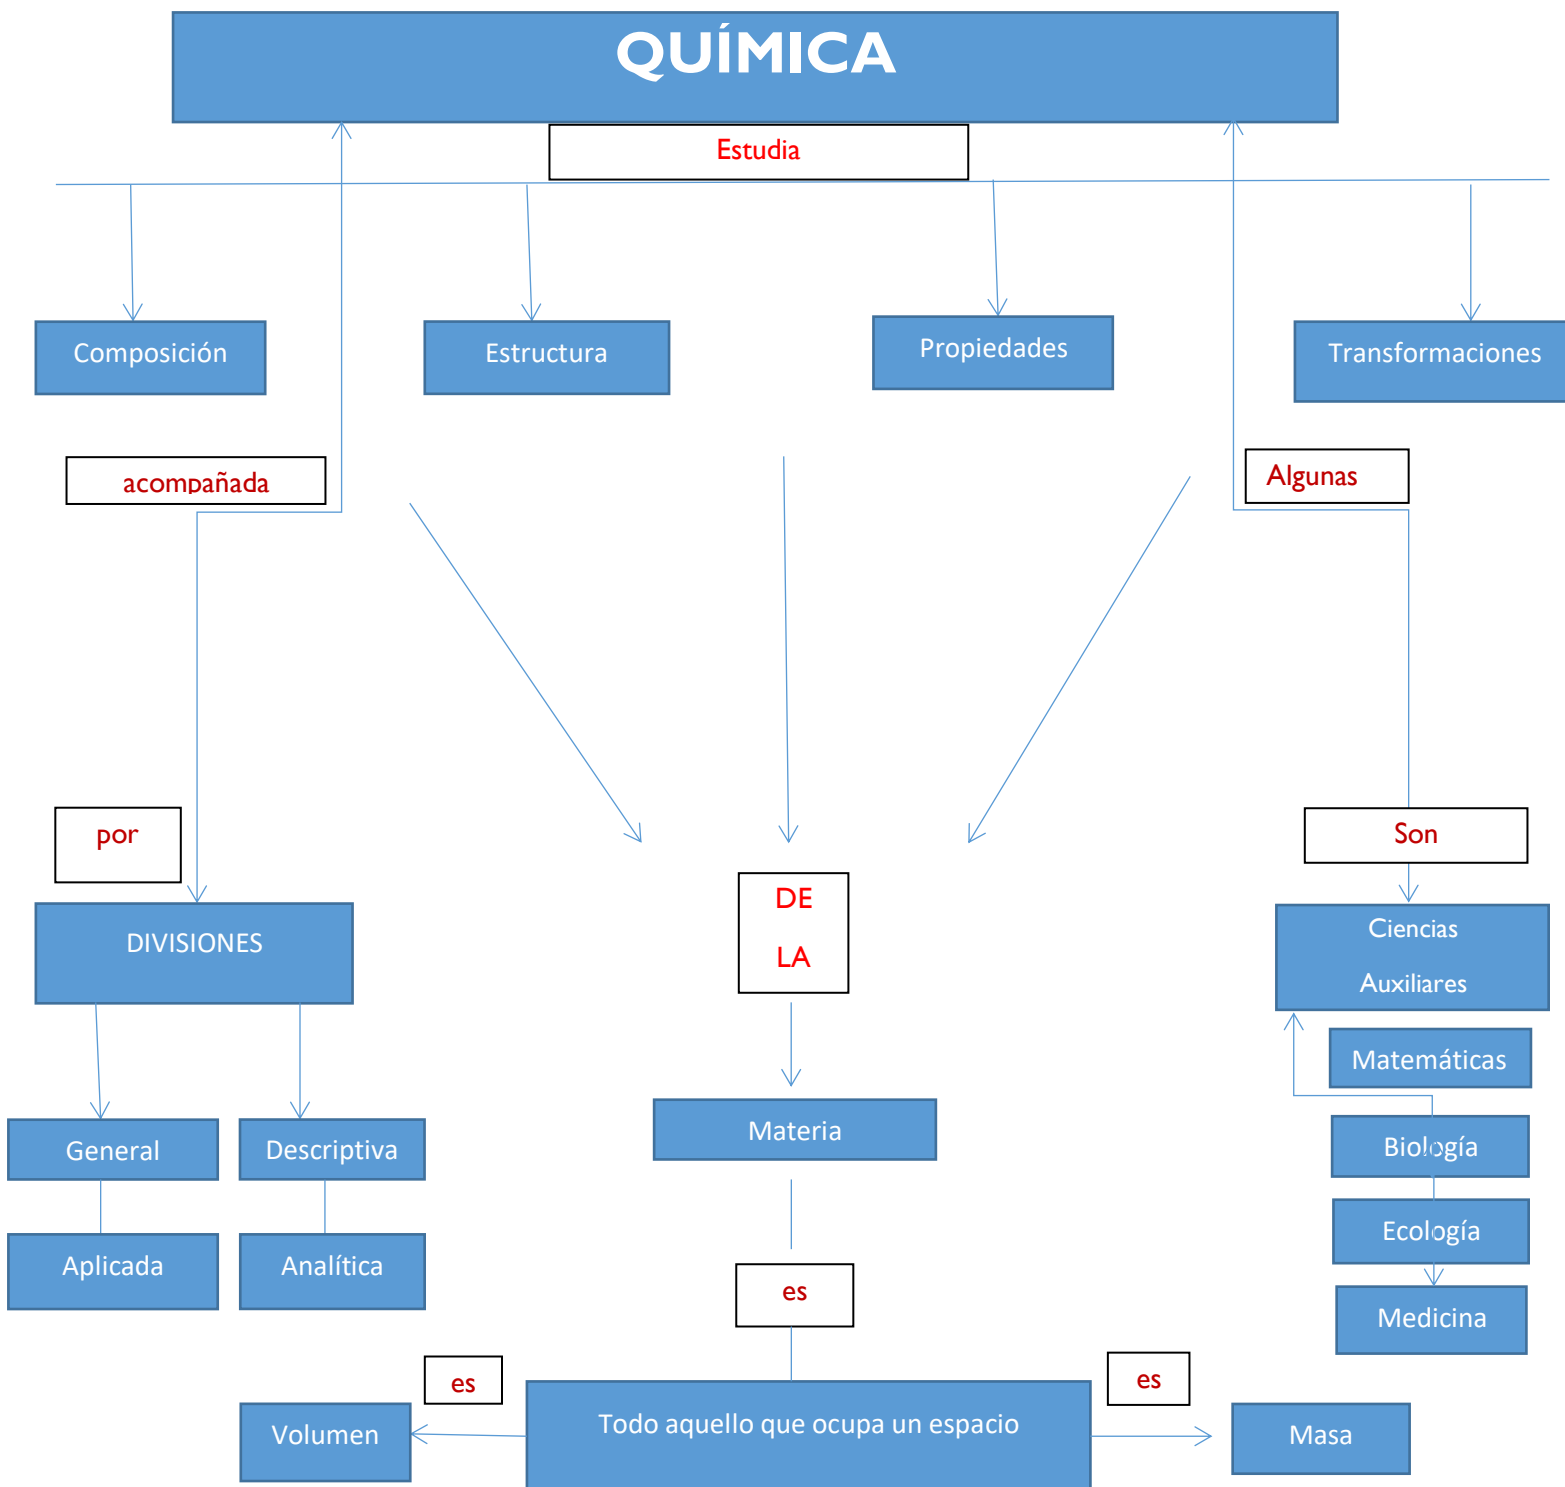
QUÍMICA

Estudia

Composición

Estructura

Propiedades

Transformaciones

acompañada

Algunas

por

DIVISIONES

DE

LA

Son

Ciencias

Auxiliares

Matemáticas

Biología

Ecología

Medicina

General

Descriptiva

Aplicada

Analítica

Materia

es

es

es

Volumen

Todo aquello que ocupa un espacio

Masa